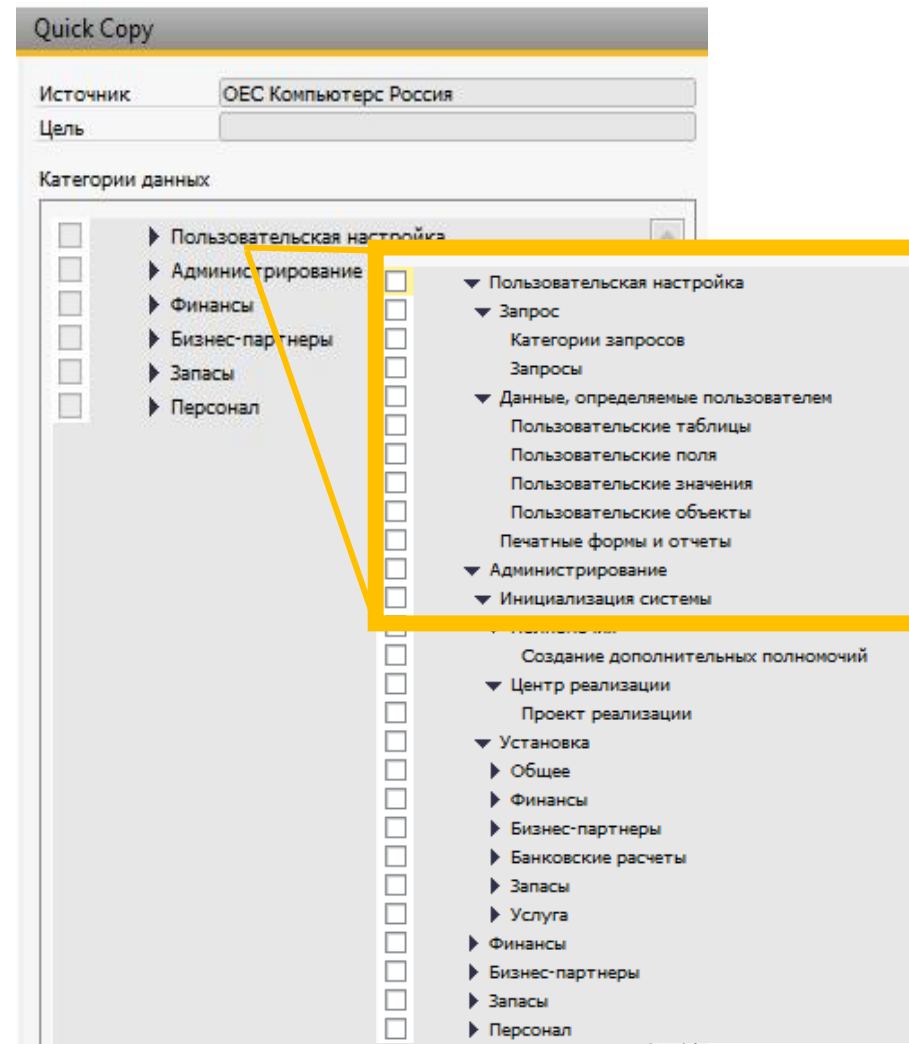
Quick Copy

Источник ОЕС Компьютерс Россия
Цель

Категории данных

Пользовательская настройка
Администрирование
Финансы
Бизнес-партнеры
Запасы
Персонал

Пользовательская настройка
Запрос
Категории запросов
Запросы
Данные, определяемые пользователем
Пользовательские таблицы
Пользовательские поля
Пользовательские значения
Пользовательские объекты
Печатные формы и отчеты
Администрирование
Инициализация системы
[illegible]
Создание дополнительных полномочий
Центр реализации
Проект реализации
Установка
Общее
Финансы
Бизнес-партнеры
Банковские расчеты
Запасы
Услуга
Финансы
Бизнес-партнеры
Запасы
Персонал